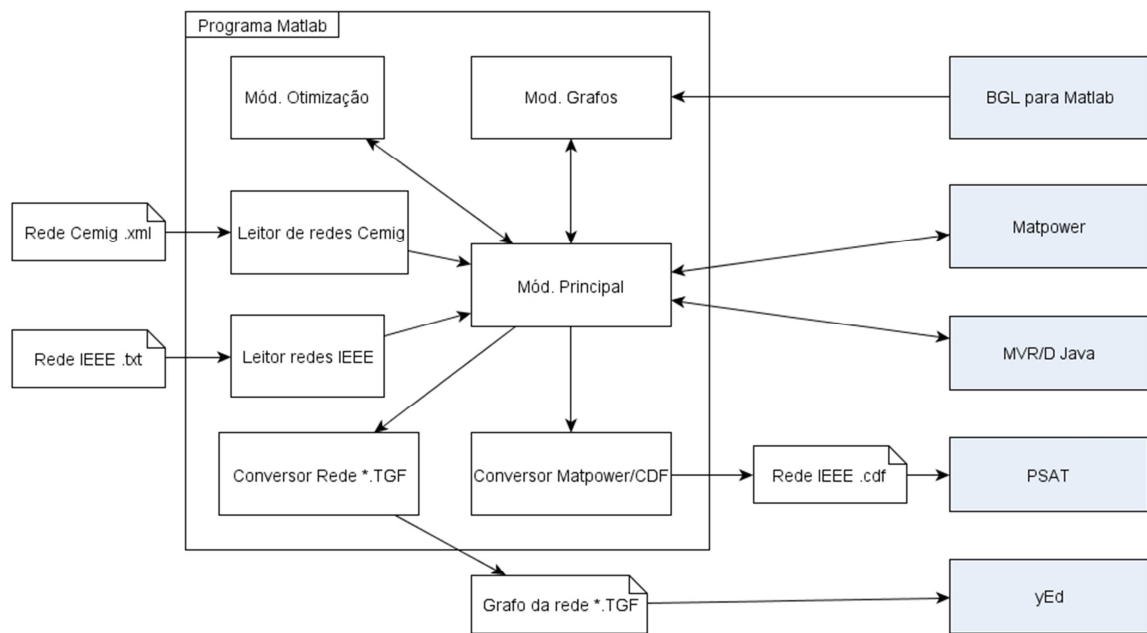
Programa Matlab

Mód. Otimização

Mod. Grafos

BGL para Matlab

Rede Cemig .xml

Leitor de redes Cemig

Mód. Principal

Matpower

Rede IEEE .txt

Leitor redes IEEE

MVR/D Java

Conversor Rede *.TGF

Conversor Matpower/CDF

Rede IEEE .cdf

PSAT

Grafo da rede *.TGF

yEd